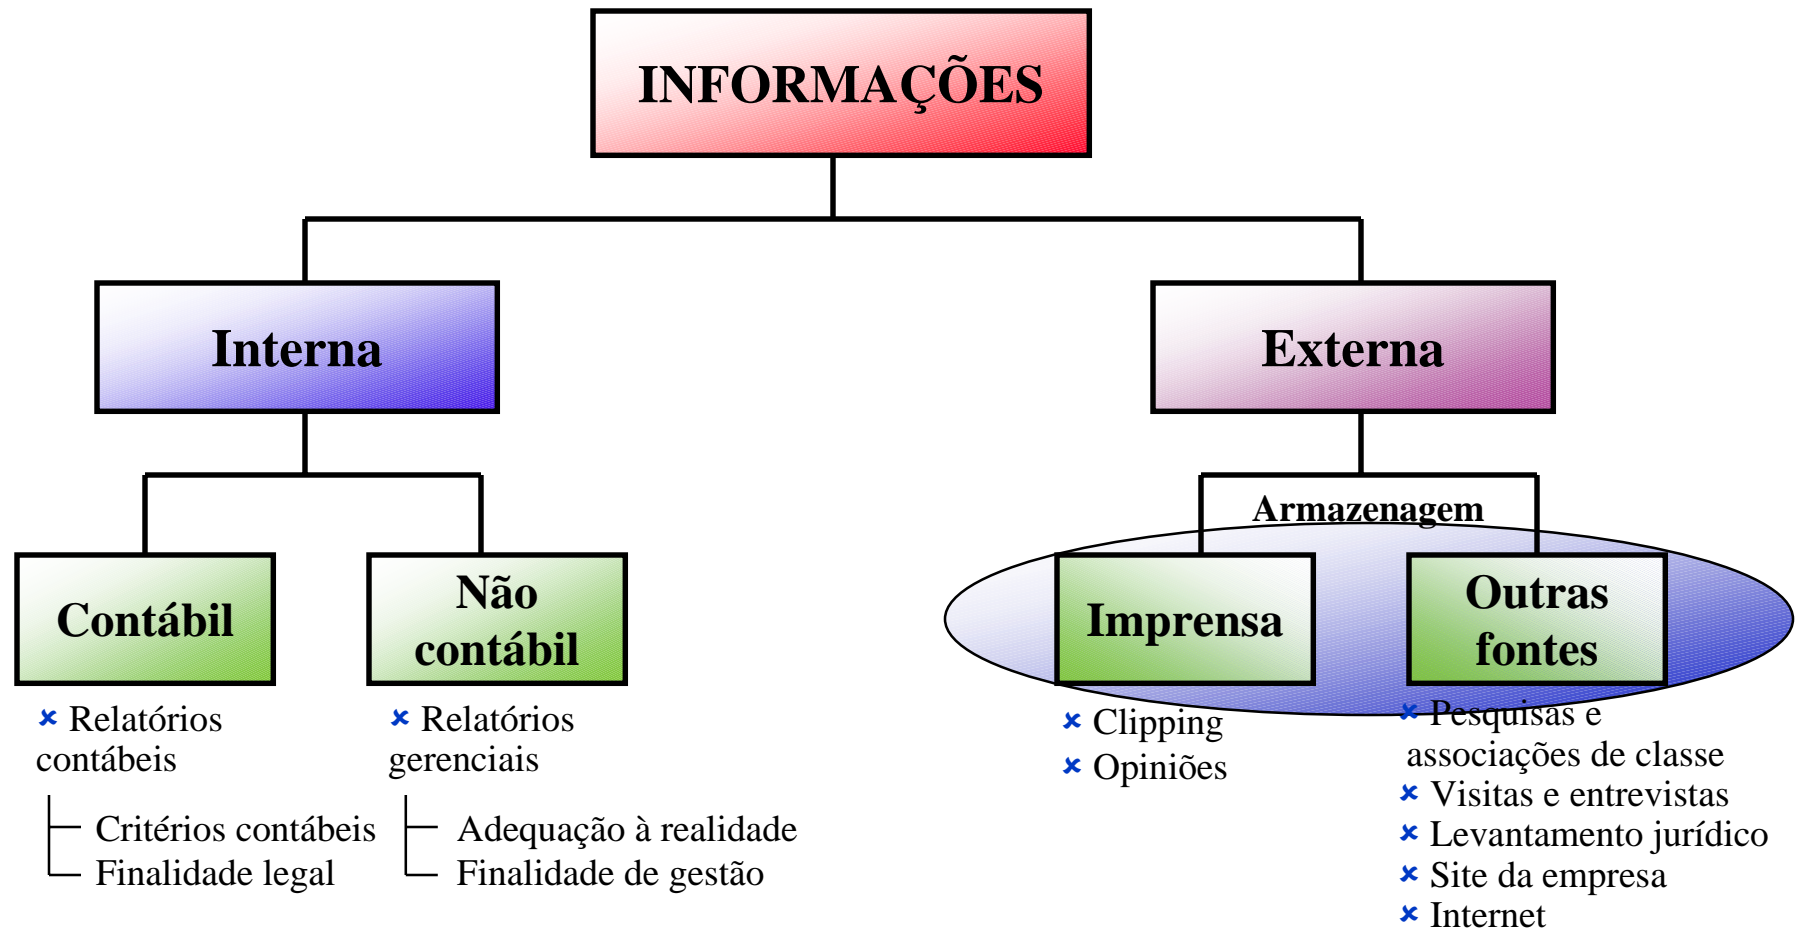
INFORMAÇÕES

Interna

Externa

Contábil

Não contábil

Armazenagem

Imprensa

Outras fontes

× Relatórios contábeis

Critérios contábeis
Finalidade legal

× Relatórios gerenciais

Adequação à realidade
Finalidade de gestão

× Clipping
× Opiniões

× Pesquisas e associações de classe
× Visitas e entrevistas
× Levantamento jurídico
× Site da empresa
× Internet